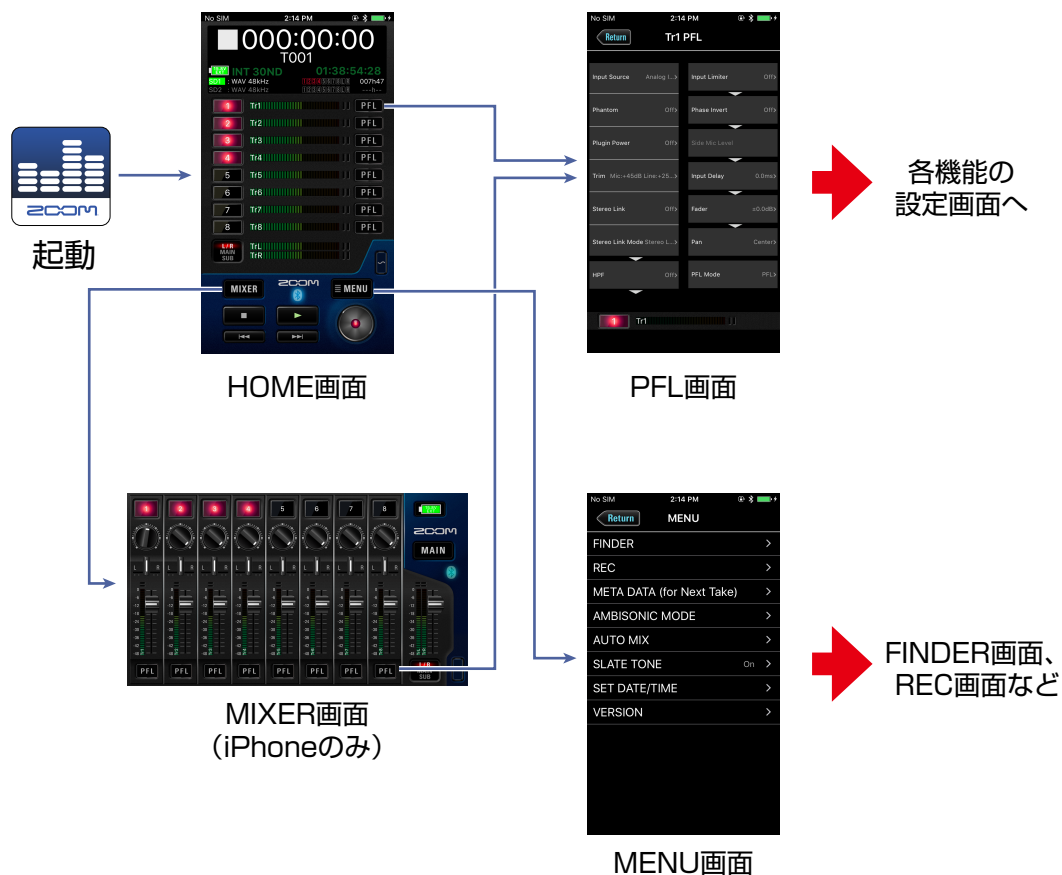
ZOOM

起動

No SIM 2:14 PM

000:00:00
T001
INT 30ND 01:38:54:28
SD1 : WAV 48kHz 00h47
SD2 : WAV 48kHz ---h--

1 Tr1 PFL
2 Tr2 PFL
3 Tr3 PFL
4 Tr4 PFL
5 Tr5 PFL
6 Tr6 PFL
7 Tr7 PFL
8 Tr8 PFL
L/R MAIN SUB TrL TrR

MIXER ZOOM MENU

HOME画面

No SIM 2:14 PM
Return Tr1 PFL

| | |
|---|---|
| Input Source Analog I... | Input Limiter Off |
| Phantom Off | Phase Invert Off |
| Plugin Power Off | Side Mic Level |
| Trim Mic:+45dB Line:+25... | Input Delay 0.0ms |
| Stereo Link Off | Fader ±0.0dB |
| Stereo Link Mode Stereo L... | Pan Center |
| HPF Off | PFL Mode PFL |

1 Tr1

PFL画面

各機能の
設定画面へ

1 2 3 4 5 6 7 8
ZOOM
MAIN
PFL PFL PFL PFL PFL PFL PFL PFL
L/R SUB

MIXER画面
（iPhoneのみ）

No SIM 2:14 PM
Return MENU
FINDER
REC
META DATA (for Next Take)
AMBISONIC MODE
AUTO MIX
SLATE TONE On
SET DATE/TIME
VERSION

MENU画面

FINDER画面、
REC画面など